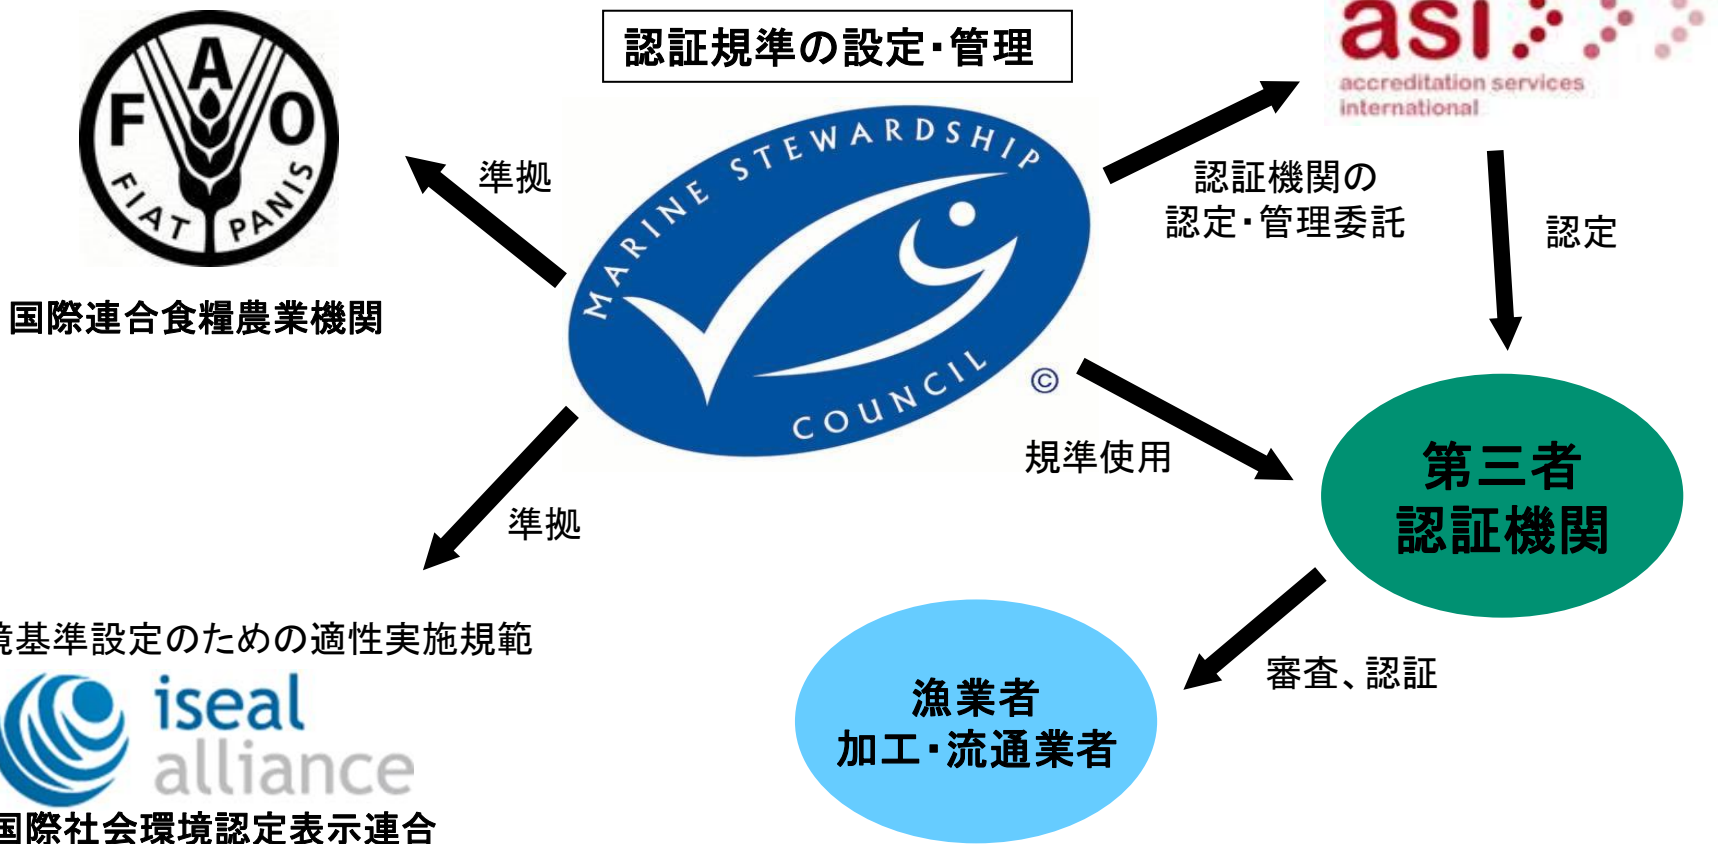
認証規準の設定･管理

F A O
FIAT PANIS

国際連合食糧農業機関

準拠

MARINE STEWARDSHIP COUNCIL
©

asi
accreditation services international

認証機関の
認定･管理委託

認定

規準使用

第三者
認証機関

準拠

境基準設定のための適性実施規範

iseal alliance

国際社会環境認定表示連合

審査、認証

漁業者
加工･流通業者